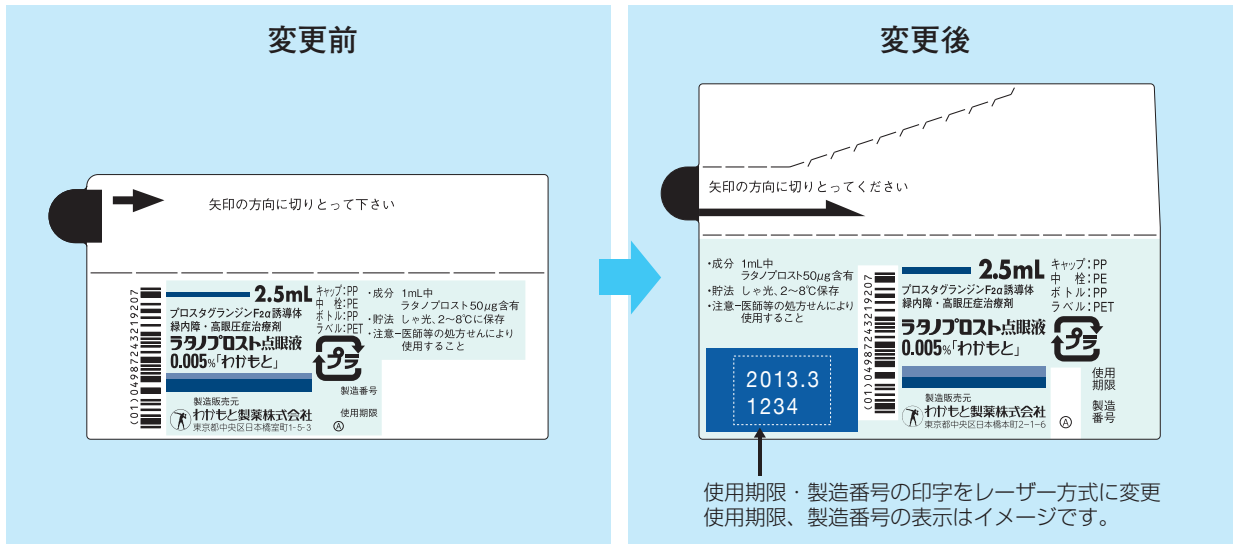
変更前

矢印の方向に切りとって下さい

(01)04987243219207

2.5mL
プロスタグランジンF2α誘導体
緑内障・高眼圧症治療剤
ラタノプロスト点眼液
0.005%「わかもと」

キャップ:PP
中 栓:PE
ボトル:PP
ラベル:PET

プラ

・成分 1mL中
ラタノプロスト50μg含有
・貯法 しゃ光、2~8℃に保存
・注意-医師等の処方せんにより
使用すること

製造番号
使用期限

製造販売元
わかもと製薬株式会社
東京都中央区日本橋室町1-5-3

Ⓐ

変更後

矢印の方向に切りとってください

・成分 1mL中
ラタノプロスト50μg含有
・貯法 しゃ光、2~8℃保存
・注意-医師等の処方せんにより
使用すること

2013.3
1234

(01)04987243219207

2.5mL
プロスタグランジンF2α誘導体
緑内障・高眼圧症治療剤
ラタノプロスト点眼液
0.005%「わかもと」

キャップ:PP
中 栓:PE
ボトル:PP
ラベル:PET

プラ

使用
期限
製造
番号

製造販売元
わかもと製薬株式会社
東京都中央区日本橋本町2-1-6

Ⓐ

使用期限・製造番号の印字をレーザー方式に変更
使用期限、製造番号の表示はイメージです。